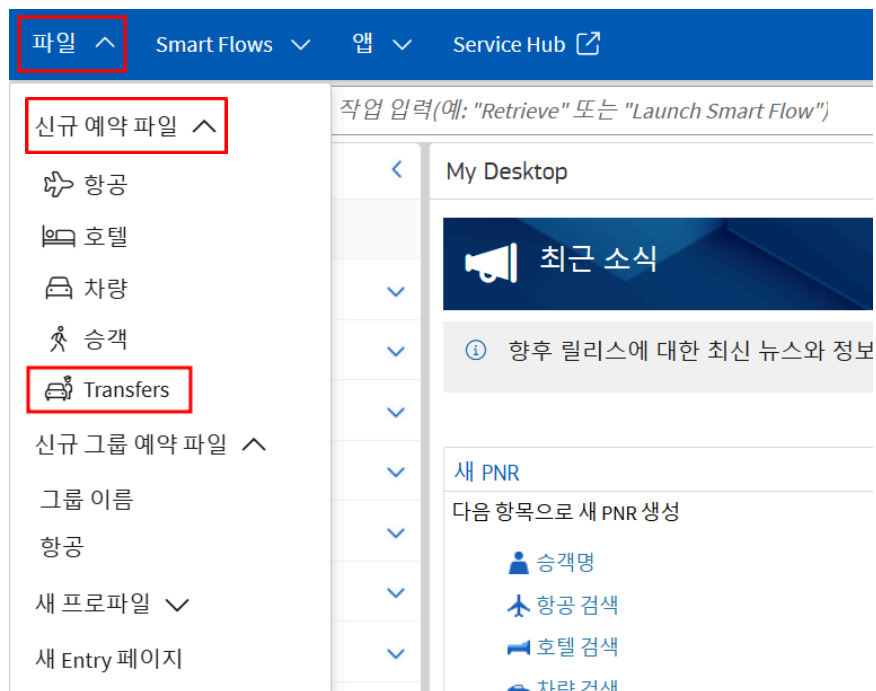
파일 Smart Flows 앱 Service Hub

신규 예약 파일
항공
호텔
차량
승객
Transfers
신규 그룹 예약 파일
그룹 이름
항공
새 프로파일
새 Entry 페이지

작업 입력(예: "Retrieve" 또는 "Launch Smart Flow")

My Desktop

최근 소식

향후 릴리스에 대한 최신 뉴스와 정보

새 PNR
다음 항목으로 새 PNR 생성
승객명
항공 검색
호텔 검색
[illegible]